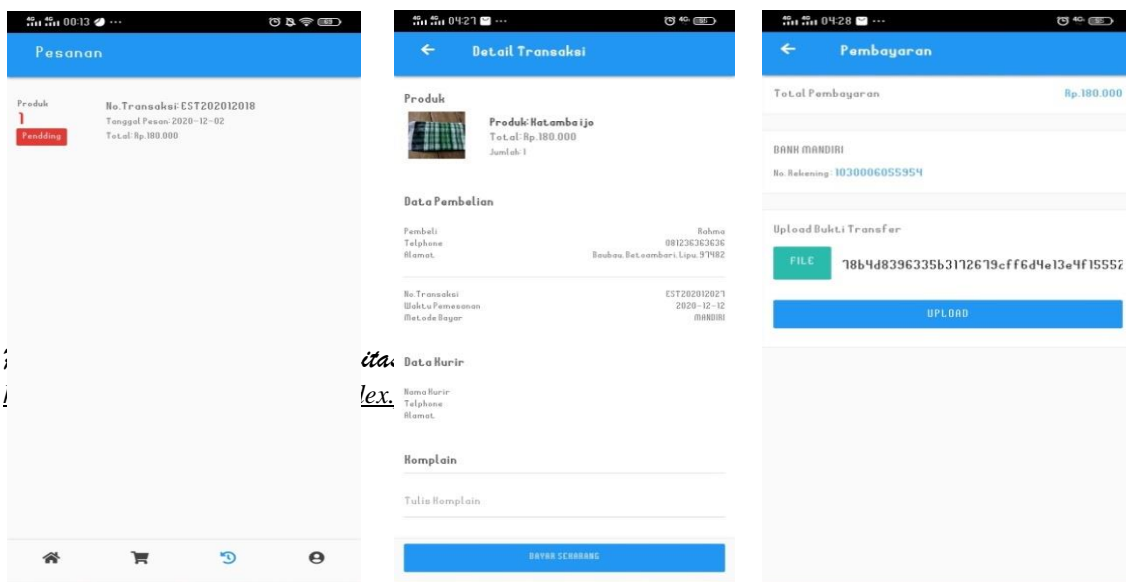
00:13

Pesanan

Produk
1
Pendding

No.Transaksi:EST202012018
Tanggal Pesan: 2020-12-02
Total: Rp.180.000

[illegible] ita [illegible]
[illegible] lex.

04:27

Detail Transaksi

Produk

Produk:Katambaijo
Total: Rp.180.000
Jumlah: 1

Data Pembelian

| | |
|---|---|
| Pembeli | Rahma |
| Telphone | 081236363636 |
| Alamat | Baubau, Betoambari, Lipu, 97482 |

| | |
|---|---|
| No Transaksi | EST20201202?1 |
| Waktu Pemesanan | 2020-12-12 |
| Metode Bayar | MANDIRI |

Data Kurir

Nama Kurir
Telphone
Alamat

Komplain

Tulis Komplain

BAYAR SEKARANG

04:28

Pembayaran

Total Pembayaran
Rp.180.000

BANK MANDIRI
No. Rekening: 1030006055954

Upload Bukti Transfer

FILE
78b4d8396335b3172679cff6d4e13e4f15552

UPLOAD